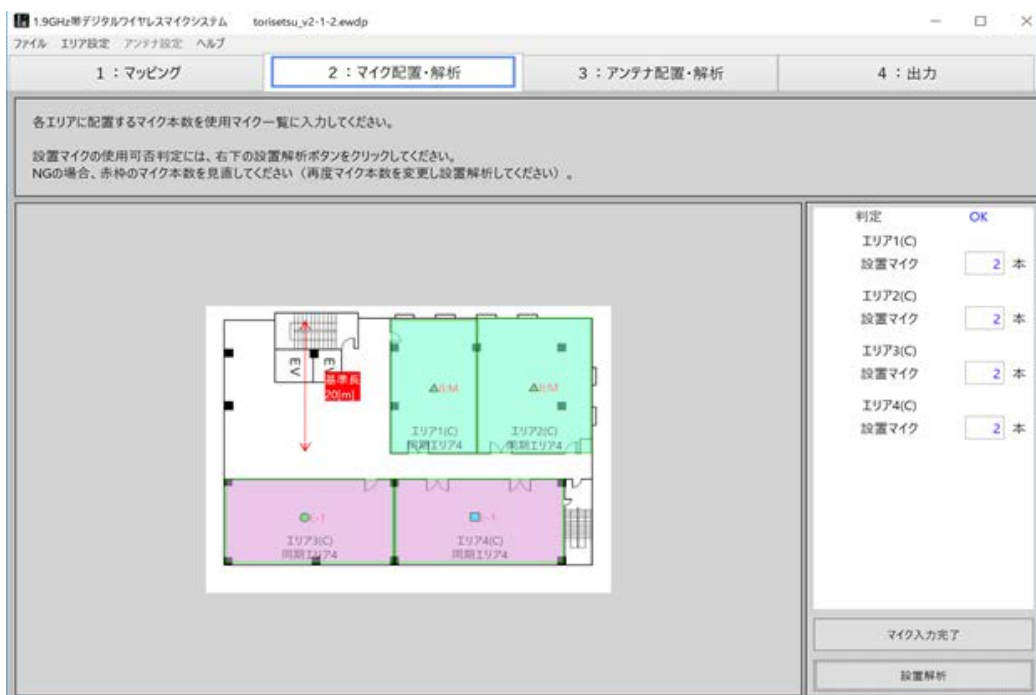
1.9GHz帯デジタルワイヤレスマイクシステム torisetsu_v2-1-2.ewdp

ファイル エリア設定 アンテナ設定 ヘルプ

1：マッピング | 2：マイク配置・解析 | 3：アンテナ配置・解析 | 4：出力

各エリアに配置するマイク本数を使用マイク一覧に入力してください。

設置マイクの使用可否判定には、右下の設置解析ボタンをクリックしてください。
NGの場合、赤枠のマイク本数を見直してください（再度マイク本数を変更し設置解析してください）。

EV EV

基準長 20[m]

エリア1(C) 同期エリア4

エリア2(C) 同期エリア4

エリア3(C) 同期エリア4

エリア4(C) 同期エリア4

判定 OK

エリア1(C)
設置マイク 2 本

エリア2(C)
設置マイク 2 本

エリア3(C)
設置マイク 2 本

エリア4(C)
設置マイク 2 本

マイク入力完了

設置解析